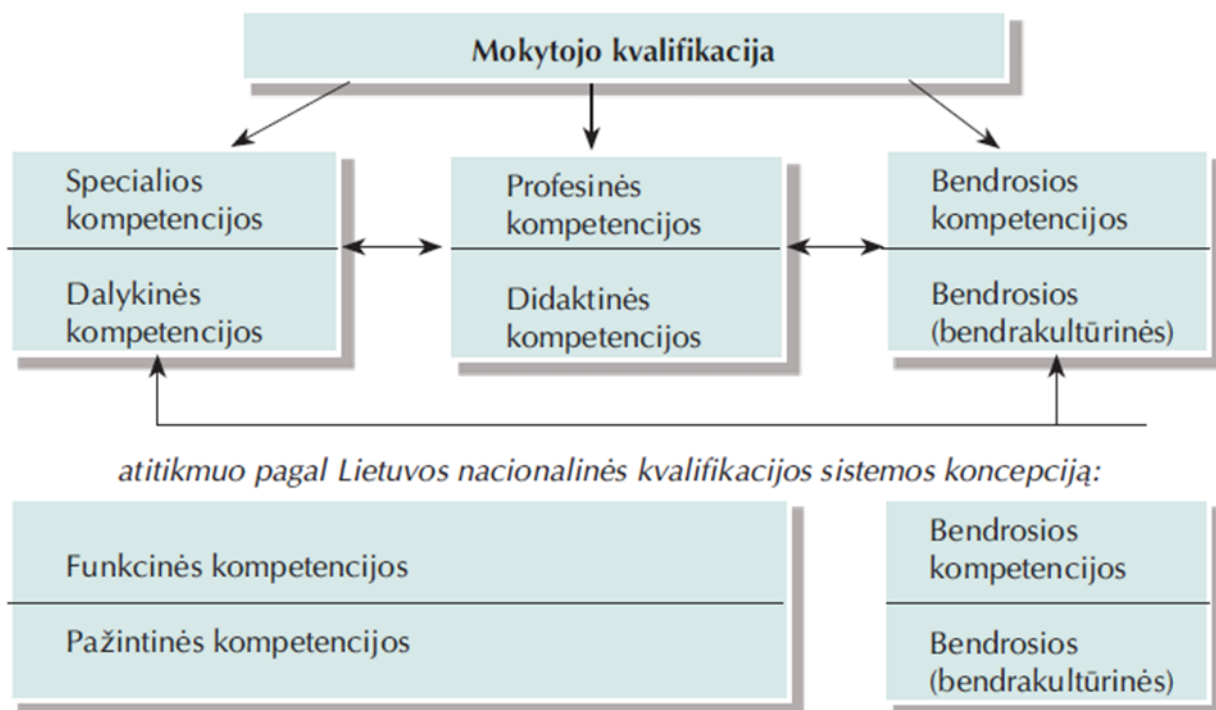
Mokytojo kvalifikacija

Specialios kompetencijos

Dalykinės kompetencijos

Profesinės kompetencijos

Didaktinės kompetencijos

Bendrosios kompetencijos

Bendrosios (bendrakultūrinės)

atitikmuo pagal Lietuvos nacionalinės kvalifikacijos sistemos koncepciją:

Funkcinės kompetencijos

Pažintinės kompetencijos

Bendrosios kompetencijos

Bendrosios (bendrakultūrinės)